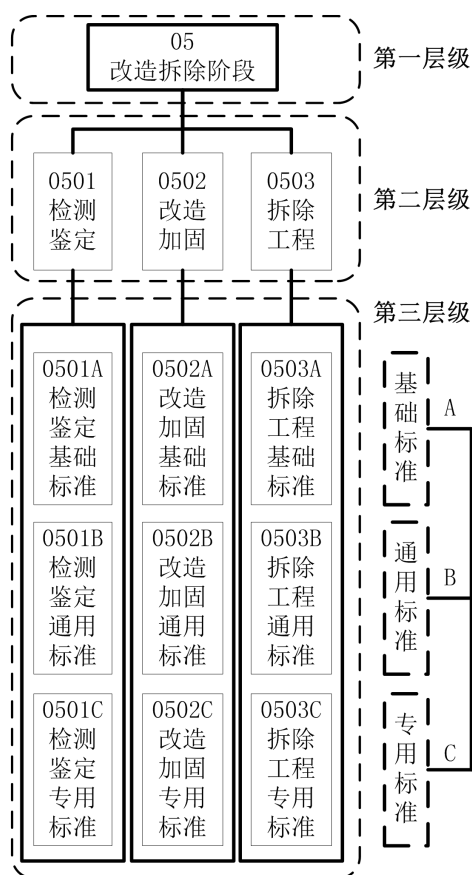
05
改造拆除阶段

第一层级

0501
检测
鉴定

0502
改造
加固

0503
拆除
工程

第二层级

第三层级

0501A
检测
鉴定
基础
标准

0502A
改造
加固
基础
标准

0503A
拆除
工程
基础
标准

基础标准

A

0501B
检测
鉴定
通用
标准

0502B
改造
加固
通用
标准

0503B
拆除
工程
通用
标准

通用标准

B

0501C
检测
鉴定
专用
标准

0502C
改造
加固
专用
标准

0503C
拆除
工程
专用
标准

专用标准

C